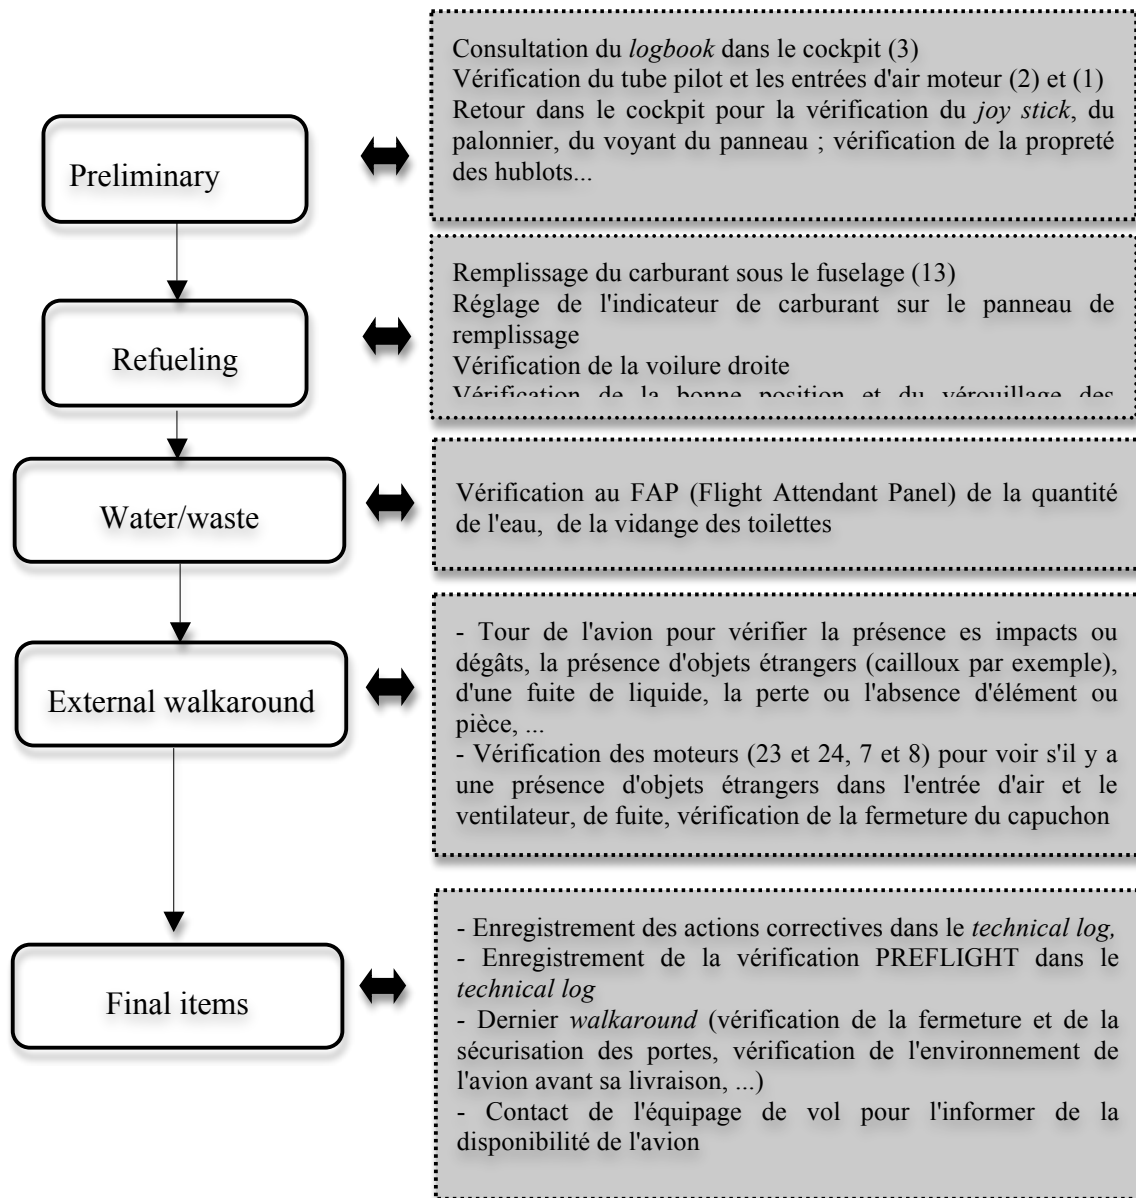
Preliminary

Consultation du *logbook* dans le cockpit (3)
Vérification du tube pilot et les entrées d'air moteur (2) et (1)
Retour dans le cockpit pour la vérification du *joy stick*, du palonnier, du voyant du panneau ; vérification de la propreté des hublots...

Refueling

Remplissage du carburant sous le fuselage (13)
Réglage de l'indicateur de carburant sur le panneau de remplissage
Vérification de la voilure droite
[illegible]

Water/waste

Vérification au FAP (Flight Attendant Panel) de la quantité de l'eau, de la vidange des toilettes

External walkaround

- Tour de l'avion pour vérifier la présence es impacts ou dégâts, la présence d'objets étrangers (cailloux par exemple), d'une fuite de liquide, la perte ou l'absence d'élément ou pièce, ...
- Vérification des moteurs (23 et 24, 7 et 8) pour voir s'il y a une présence d'objets étrangers dans l'entrée d'air et le ventilateur, de fuite, vérification de la fermeture du capuchon

Final items

- Enregistrement des actions correctives dans le *technical log,*
- Enregistrement de la vérification PREFLIGHT dans le *technical log*
- Dernier *walkaround* (vérification de la fermeture et de la sécurisation des portes, vérification de l'environnement de l'avion avant sa livraison, ...)
- Contact de l'équipage de vol pour l'informer de la disponibilité de l'avion